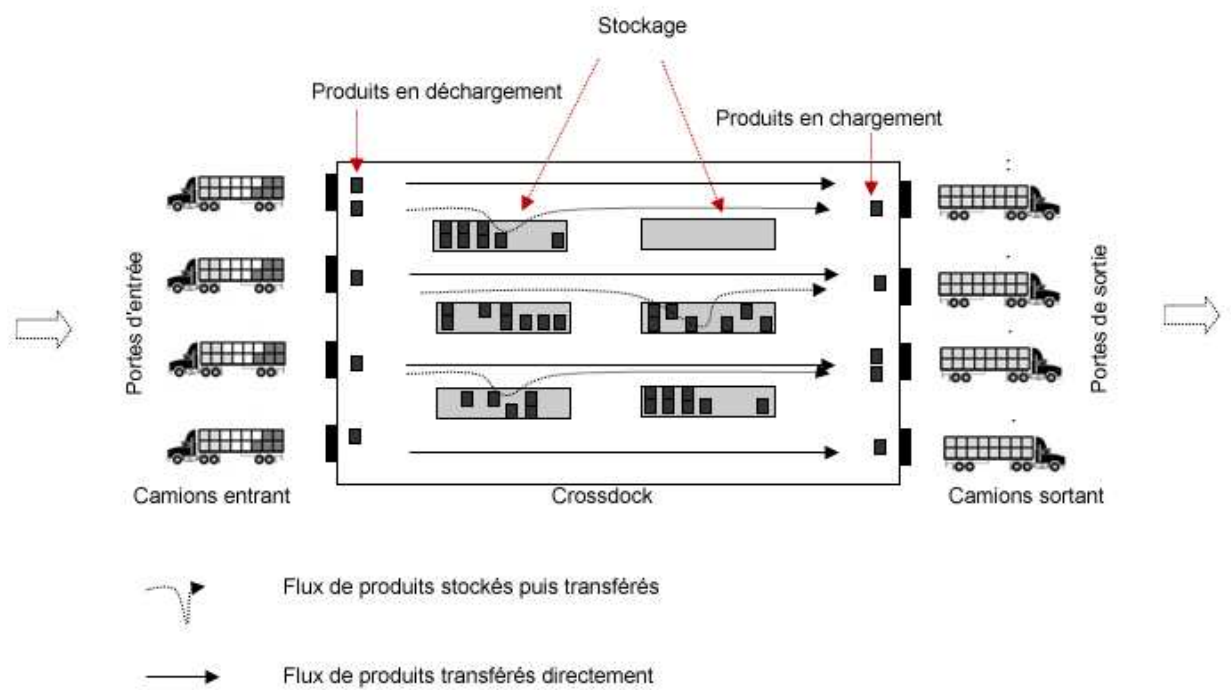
Stockage

Produits en déchargement

Produits en chargement

Portes d'entrée

Portes de sortie

Camions entrant

Crossdock

Camions sortant

Flux de produits stockés puis transférés

Flux de produits transférés directement